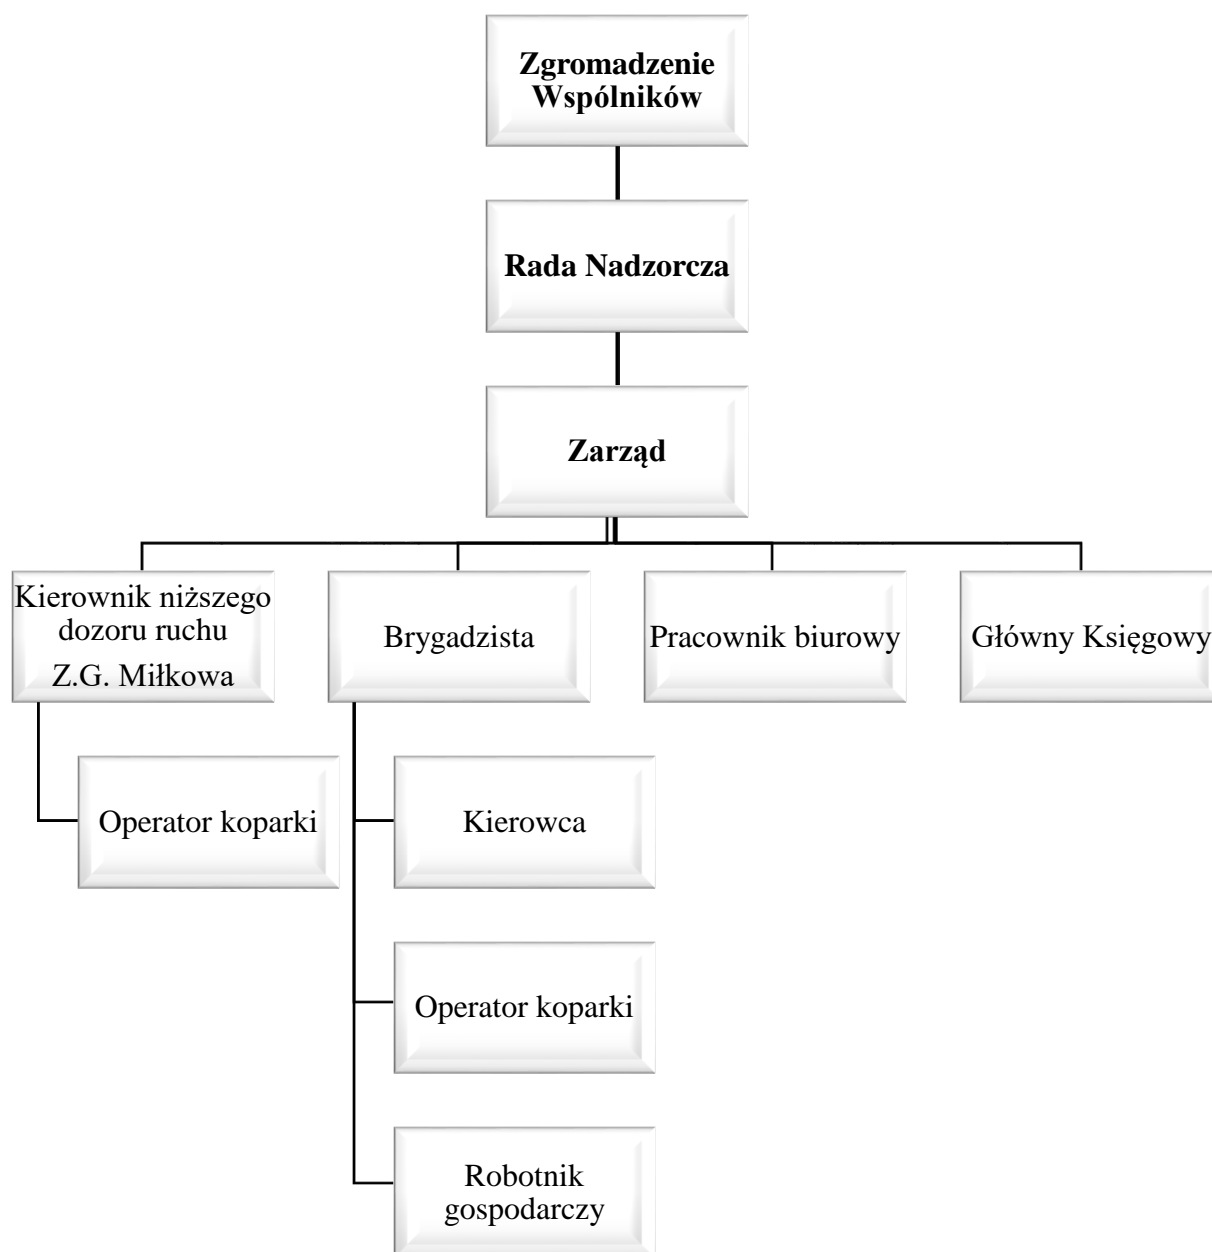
Zgromadzenie Wspólników

Rada Nadzorcza

Zarząd

Kierownik niższego dozoru ruchu
Z.G. Miłkowa

Brygadzista

Pracownik biurowy

Główny Księgowy

Operator koparki

Kierowca

Operator koparki

Robotnik gospodarczy